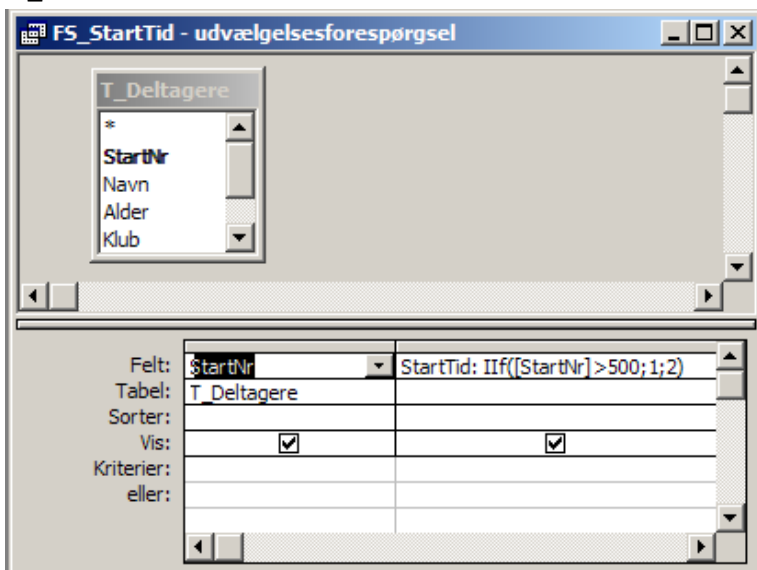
FS_StartTid - udvælgelsesforespørgsel

T_Deltagere
*
StartNr
Navn
Alder
Klub

| | | |
|---|---|---|
| Felt: | StartNr | StartTid: IIf([StartNr]>500;1;2) |
| Tabel: | T_Deltagere | |
| Sorter: | | |
| Vis: | ☑ | ☑ |
| Kriterier: | | |
| eller: | | |